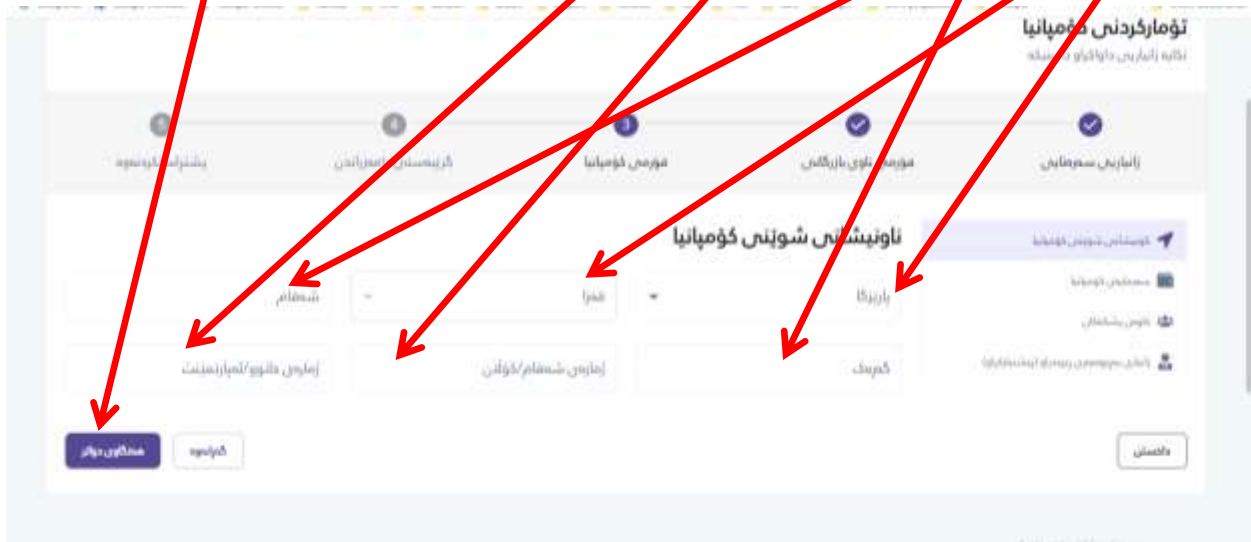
تۆمارکردنی کۆمپانیا
تکایە زانیاریی داواکراو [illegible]

زانیاریی سەرەتایی
فۆرمی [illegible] بازرگانی
فۆرمی کۆمپانیا
گرێبەستی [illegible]
پشتڕاست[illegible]

ناونیشانی شوێنی کۆمپانیا

ناونیشانی شوێنی کۆمپانیا
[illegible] کۆمپانیا
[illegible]
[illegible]

پارێزگا
قەزا
شەقام
گەڕەک
ژمارەی شەقام/کۆڵان
ژمارەی خانوو/تەلارنشینی

داخستن
گەڕانەوە
هەنگاوی دواتر